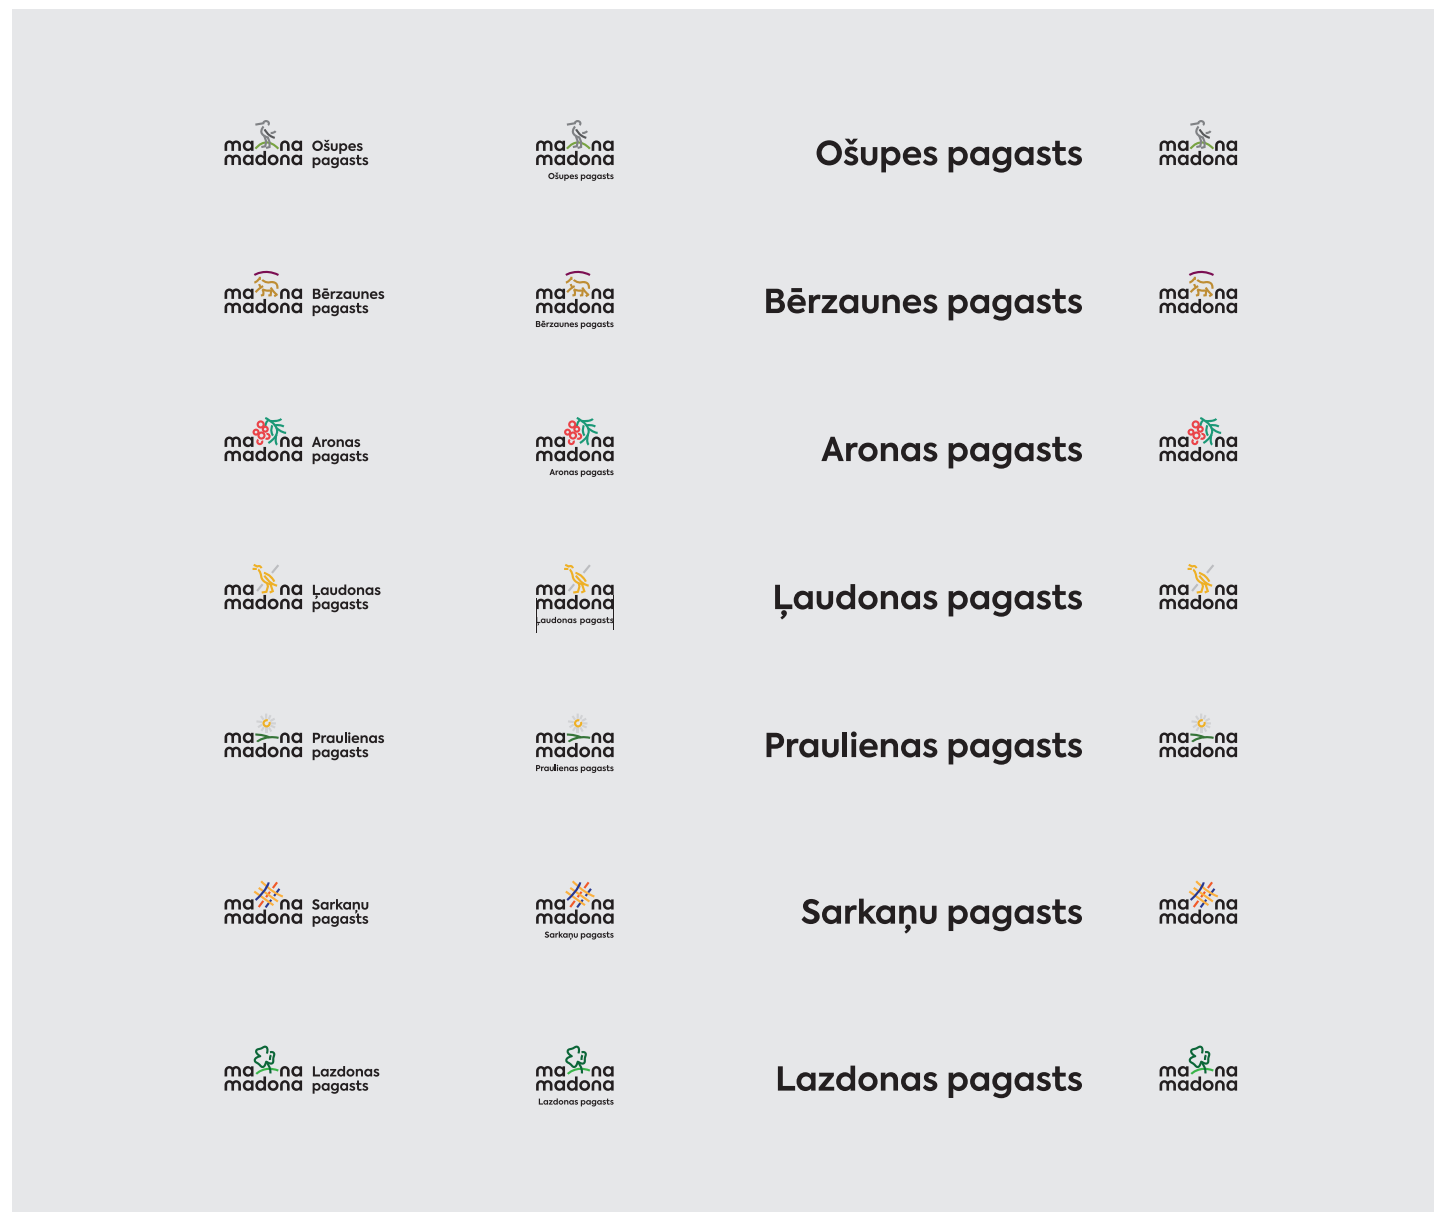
ma na madona Ošupes pagasts

ma na madona Ošupes pagasts

Ošupes pagasts

ma na madona

ma na madona Bērzaunes pagasts

ma na madona Bērzaunes pagasts

Bērzaunes pagasts

ma na madona

ma na madona Aronas pagasts

ma na madona Aronas pagasts

Aronas pagasts

ma na madona

ma na madona Ļaudonas pagasts

ma na madona Ļaudonas pagasts

Ļaudonas pagasts

ma na madona

ma na madona Praulienas pagasts

ma na madona Praulienas pagasts

Praulienas pagasts

ma na madona

ma na madona Sarkaņu pagasts

ma na madona Sarkaņu pagasts

Sarkaņu pagasts

ma na madona

ma na madona Lazdonas pagasts

ma na madona Lazdonas pagasts

Lazdonas pagasts

ma na madona